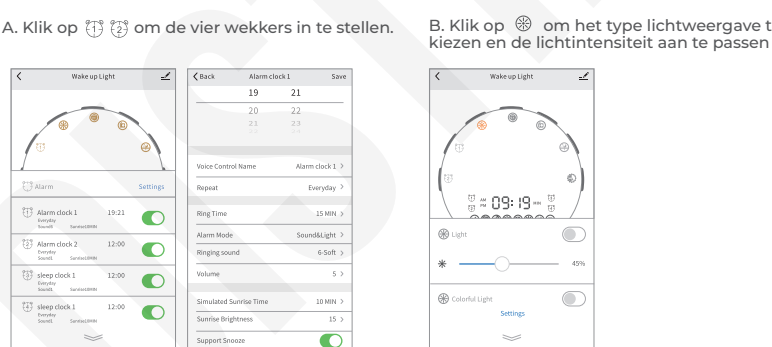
A. Klik op om de vier wekkers in te stellen.

B. Klik op om het type lichtweergave t kiezen en de lichtintensiteit aan te passen

Wake up Light

Alarm

Settings

Alarm clock 1
Everyday
Sound1 Sunrise10MIN
19:21

Alarm clock 2
Everyday
Sound1 Sunrise10MIN
12:00

sleep clock 1
Everyday
Sound1 Sunrise10MIN
12:00

sleep clock 1
Everyday
Sound1 Sunrise10MIN
12:00

Back
Alarm clock 1
Save

19 21
20 22
23 23

Voice Control Name
Alarm clock 1

Repeat
Everyday

Ring Time
15 MIN

Alarm Mode
Sound&Light

Ringing sound
6-Soft

Volume
5

Simulated Sunrise Time
10 MIN

Sunrise Brightness
15

Support Snooze

Wake up Light

09:19

Light

45%

Colorful Light

Settings